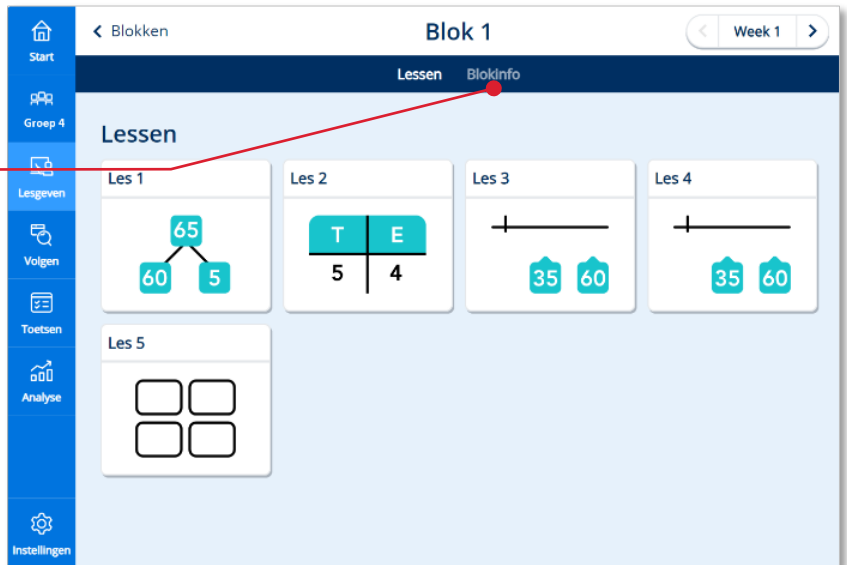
Start

Groep 4

Lesgeven

Volgen

Toetsen

Analyse

Instellingen

Blokken

Blok 1

Week 1

Lessen

Blokinfo

Lessen

Les 1

65

60

5

Les 2

| T | E |
|---|---|
| 5 | 4 |

Les 3

35

60

Les 4

35

60

Les 5